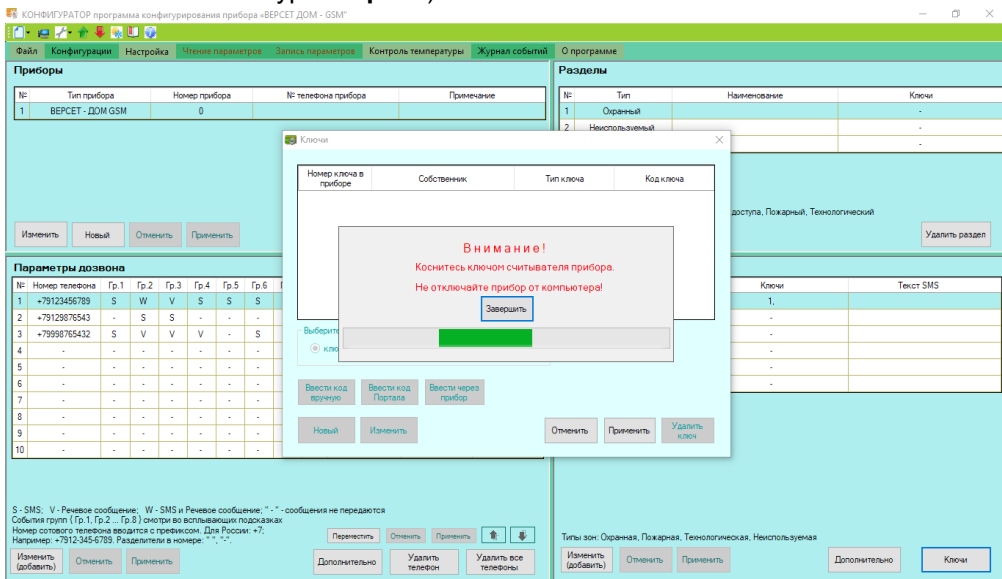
КОНФИГУРАТОР программа конфигурирования прибора «ВЕРСЕТ ДОМ - GSM»

Файл Конфигурации Настройка Чтение параметров Запись параметров Контроль температуры Журнал событий О программе

Приборы

| № | Тип прибора | Номер прибора | № телефона прибора | Примечание |
|---|---|---|---|---|
| 1 | ВЕРСЕТ - ДОМ GSM | 0 | | |

Изменить Новый Отменить Применить

Разделы

| № | Тип | Наименование | Ключи |
|---|---|---|---|
| 1 | Охранный | | - |
| 2 | Неиспользуемый | | - |
| | | | - |

доступа, Пожарный, Технологический

Удалить раздел

Параметры дозвона

| № | Номер телефона | Гр.1 | Гр.2 | Гр.3 | Гр.4 | Гр.5 | Гр.6 |
|---|---|---|---|---|---|---|---|
| 1 | +79123456789 | S | W | V | S | S | S |
| 2 | +79129876543 | - | S | S | - | - | - |
| 3 | +79998765432 | S | V | V | V | - | S |
| 4 | - | - | - | - | - | - | - |
| 5 | - | - | - | - | - | - | - |
| 6 | - | - | - | - | - | - | - |
| 7 | - | - | - | - | - | - | - |
| 8 | - | - | - | - | - | - | - |
| 9 | - | - | - | - | - | - | - |
| 10 | - | - | - | - | - | - | - |

| Ключи | Текст SMS |
|---|---|
| 1, | |
| - | |
| - | |
| - | |
| - | |
| - | |

S - SMS; V - Речевое сообщение; W - SMS и Речевое сообщение; " - " - сообщения не передаются
События групп ( Гр.1, Гр.2 ... Гр.8 ) смотри во всплывающих подсказках
Номер сотового телефона вводится с префиксом. Для России: +7;
Например: +7912-345-6789. Разделители в номере: " ", "-".

Переместить Отменить Применить

Изменить (добавить) Отменить Применить Дополнительно Удалить телефон Удалить все телефоны

Типы зон: Охранная, Пожарная, Технологическая, Неиспользуемая

Изменить (добавить) Отменить Применить Дополнительно Ключи

Ключи

Номер ключа в приборе | Собственник | Тип ключа | Код ключа

Выберите
ключ

Внимание!
Коснитесь ключом считывателя прибора.
Не отключайте прибор от компьютера!
Завершить

Ввести код вручную Ввести код Портала Ввести через прибор

Новый Изменить Отменить Применить Удалить ключ